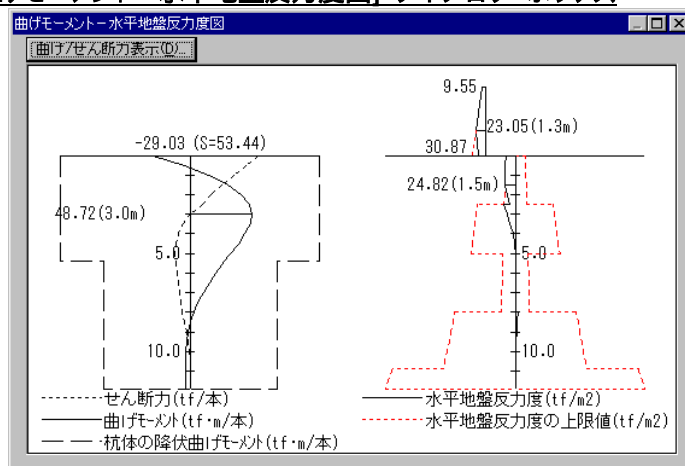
曲げモーメントー水平地盤反力度図

曲げ/せん断力表示(D)

-29.03 (S=53.44)

48.72(3.0m)

5.0

10.0

9.55

23.05(1.3m)

30.87

24.82(1.5m)

5.0

10.0

せん断力(tf/本)

曲げモーメント(tf・m/本)

杭体の降伏曲げモーメント(tf・m/本)

水平地盤反力度(tf/m2)

水平地盤反力度の上限値(tf/m2)